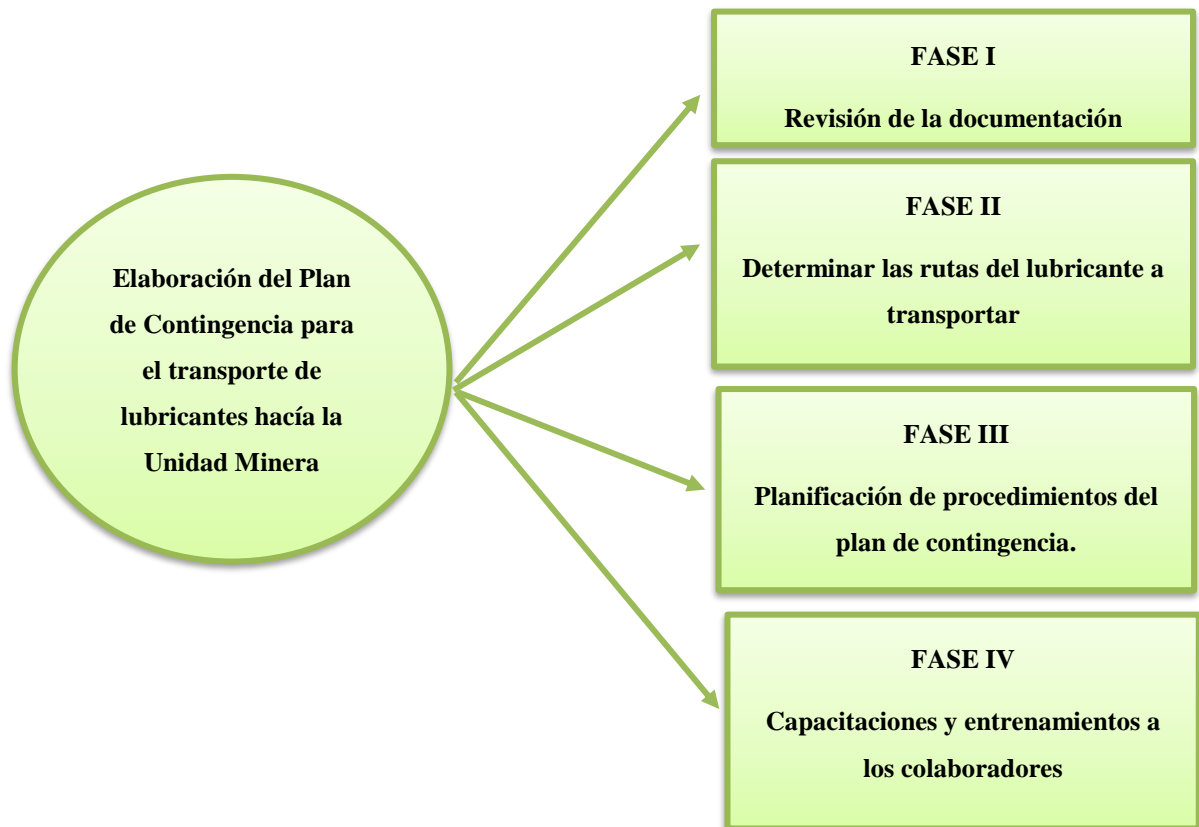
Elaboración del Plan de Contingencia para el transporte de lubricantes hacía la Unidad Minera

FASE I

Revisión de la documentación

FASE II

Determinar las rutas del lubricante a transportar

FASE III

Planificación de procedimientos del plan de contingencia.

FASE IV

Capacitaciones y entrenamientos a los colaboradores